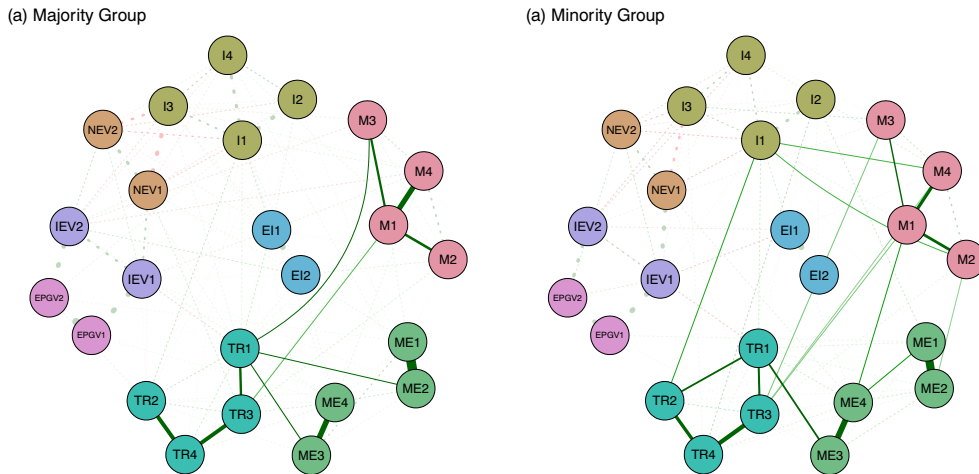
(a) Majority Group

I4
I3
I2
NEV2
I1
M3
NEV1
M4
IEV2
EI1
M1
EI2
M2
IEV1
EPGV2
EPGV1
TR1
ME1
ME2
TR2
ME4
TR3
TR4
ME3

(a) Minority Group

I4
I3
I2
NEV2
I1
M3
NEV1
M4
IEV2
EI1
M1
EI2
M2
IEV1
EPGV2
EPGV1
TR1
ME1
TR2
ME4
ME2
TR3
TR4
ME3